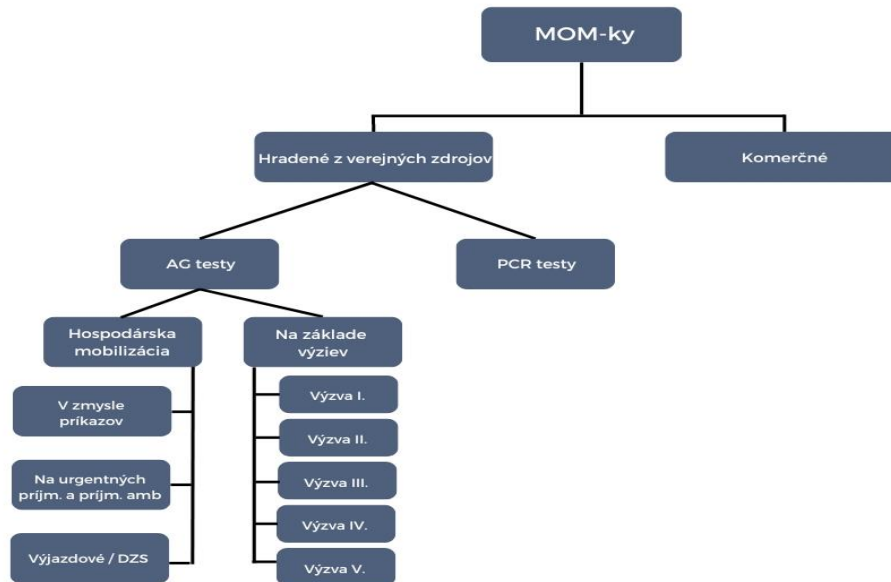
MOM-ky

Hradené z verejných zdrojov

Komerčné

AG testy

PCR testy

Hospodárska mobilizácia

Na základe výziev

V zmysle príkazov

Na urgentných príjm. a príjm. amb

Výjazdové / DZS

Výzva I.

Výzva II.

Výzva III.

Výzva IV.

Výzva V.